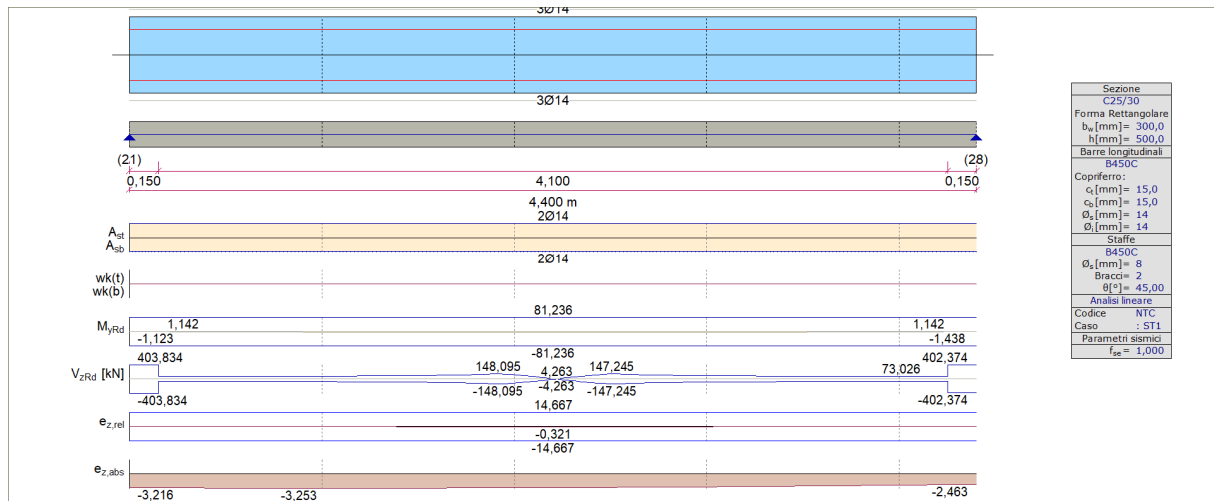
3Ø14

3Ø14

(21)
(28)
0,150
4,100
0,150
4,400 m
2Ø14
$A_{st}$
$A_{sb}$
2Ø14
wk(t)
wk(b)
81,236
$M_{yRd}$
1,142
-1,123
1,142
-1,438
-81,236
403,834
148,095
4,263
147,245
402,374
73,026
$V_{zRd}$ [kN]
-148,095
-4,263
-147,245
-403,834
-402,374
14,667
$e_{z,rel}$
-0,321
-14,667
$e_{z,abs}$
-3,216
-3,253
-2,463

| Sezione |
|---|
| C25/30 |
| Forma Rettangolare |
| $b_w$[mm]= 300,0 |
| h[mm]= 500,0 |
| Barre longitudinali |
| B450C |
| Copriferro: |
| $c_t$[mm]= 15,0 |
| $c_b$[mm]= 15,0 |
| $Ø_s$[mm]= 14 |
| $Ø_i$[mm]= 14 |
| Staffe |
| B450C |
| $Ø_s$[mm]= 8 |
| Bracci= 2 |
| θ[°]= 45,00 |
| Analisi lineare |
| Codice NTC |
| Caso : ST1 |
| Parametri sismici |
| $f_{se}$= 1,000 |